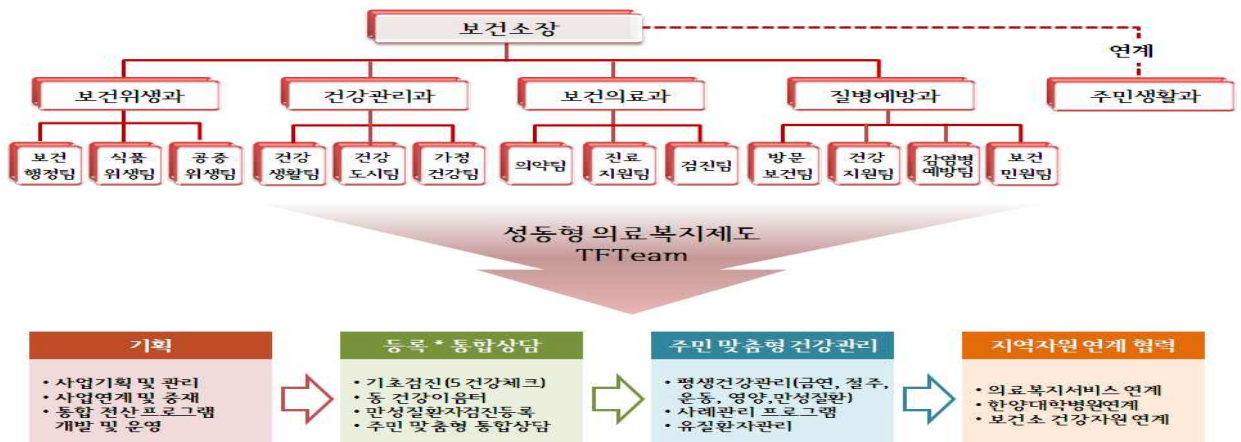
보건소장

연계

보건위생과

건강관리과

보건의료과

질병예방과

주민생활과

보건 행정팀

식품 위생팀

공중 위생팀

건강 생활팀

건강 도시팀

가정 건강팀

의약팀

진료 지원팀

검진팀

방문 보건팀

건강 지원팀

감염병 예방팀

보건 민원팀

성동형 의료복지제도 TFTeam

기획

• 사업기획 및 관리
• 사업연계 및 중재
• 통합 전산프로그램 개발 및 운영

등록 * 통합상담

• 기초검진(5 건강체크)
• 동 건강이음터
• 만성질환자검진등록
• 주민 맞춤형 통합상담

주민 맞춤형 건강관리

• 평생건강관리(금연, 절주, 운동, 영양,만성질환)
• 사례관리 프로그램
• 유질환자관리

지역자원 연계 협력

• 의료복지서비스 연계
• 한양대학병원연계
• 보건소 건강자원 연계